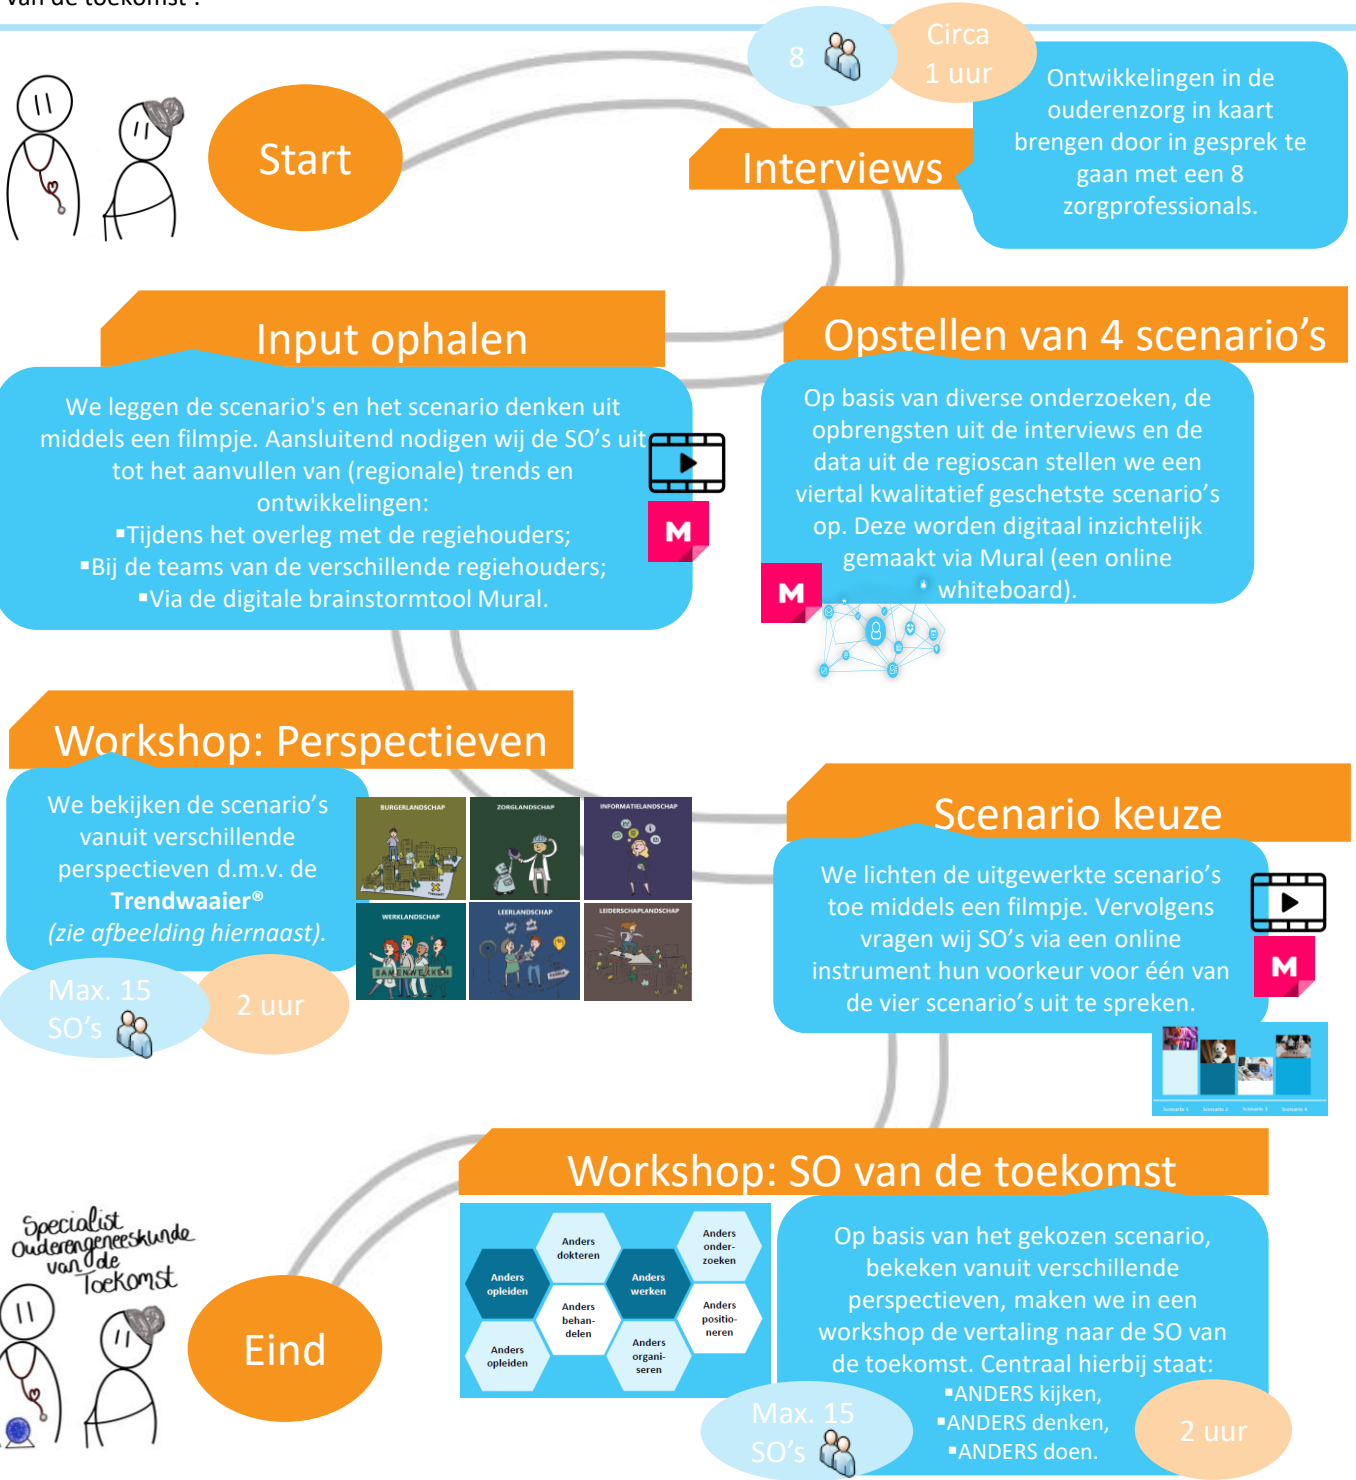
van de toekomst".

8

Circa 1 uur

Start

Interviews

Ontwikkelingen in de ouderenzorg in kaart brengen door in gesprek te gaan met een 8 zorgprofessionals.

Input ophalen

We leggen de scenario's en het scenario denken uit middels een filmpje. Aansluitend nodigen wij de SO's uit tot het aanvullen van (regionale) trends en ontwikkelingen:
▪Tijdens het overleg met de regiehouders;
▪Bij de teams van de verschillende regiehouders;
▪Via de digitale brainstormtool Mural.

Opstellen van 4 scenario's

Op basis van diverse onderzoeken, de opbrengsten uit de interviews en de data uit de regioscan stellen we een viertal kwalitatief geschetste scenario's op. Deze worden digitaal inzichtelijk gemaakt via Mural (een online whiteboard).

Workshop: Perspectieven

We bekijken de scenario's vanuit verschillende perspectieven d.m.v. de **Trendwaaier®** *(zie afbeelding hiernaast).*

BURGERLANDSCHAP ZORGLANDSCHAP INFORMATIELANDSCHAP
WERKLANDSCHAP LEERLANDSCHAP LEIDERSCHAPLANDSCHAP

SAMENWERKEN

Max. 15 SO's

2 uur

Scenario keuze

We lichten de uitgewerkte scenario's toe middels een filmpje. Vervolgens vragen wij SO's via een online instrument hun voorkeur voor één van de vier scenario's uit te spreken.

Scenario 1 Scenario 2 Scenario 3 Scenario 4

Workshop: SO van de toekomst

Anders dokteren
Anders onderzoeken
Anders opleiden
Anders werken
Anders behandelen
Anders positioneren
Anders opleiden
Anders organiseren

Op basis van het gekozen scenario, bekeken vanuit verschillende perspectieven, maken we in een workshop de vertaling naar de SO van de toekomst. Centraal hierbij staat:
▪ANDERS kijken,
▪ANDERS denken,
▪ANDERS doen.

Specialist Ouderengeneeskunde van de Toekomst

Eind

Max. 15 SO's

2 uur